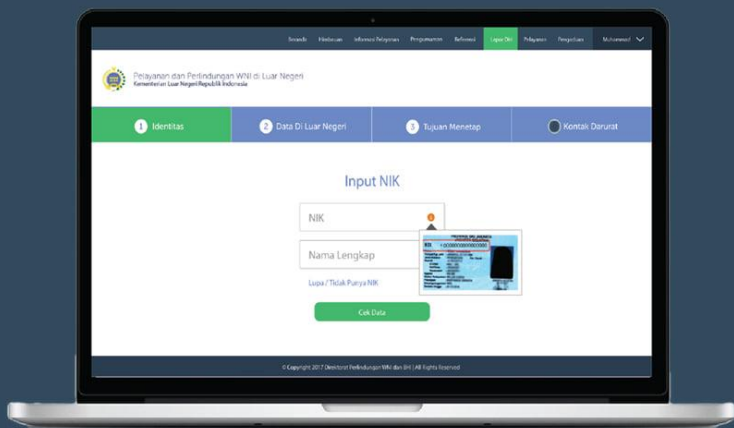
Beranda Kebijakan Informasi Pelayanan Pengumuman Referensi Lapor Diri Pelayanan Pengaduan Muhammad

Pelayanan dan Pelindungan WNI di Luar Negeri
Kementerian Luar Negeri Republik Indonesia

1 Identitas
2 Data Di Luar Negeri
3 Tujuan Menetap
Kontak Darurat

Input NIK

NIK

Nama Lengkap

Lupa / Tidak Punya NIK

Cek Data

© Copyright 2017 Direktorat Perlindungan WNI dan BHI | All Rights Reserved